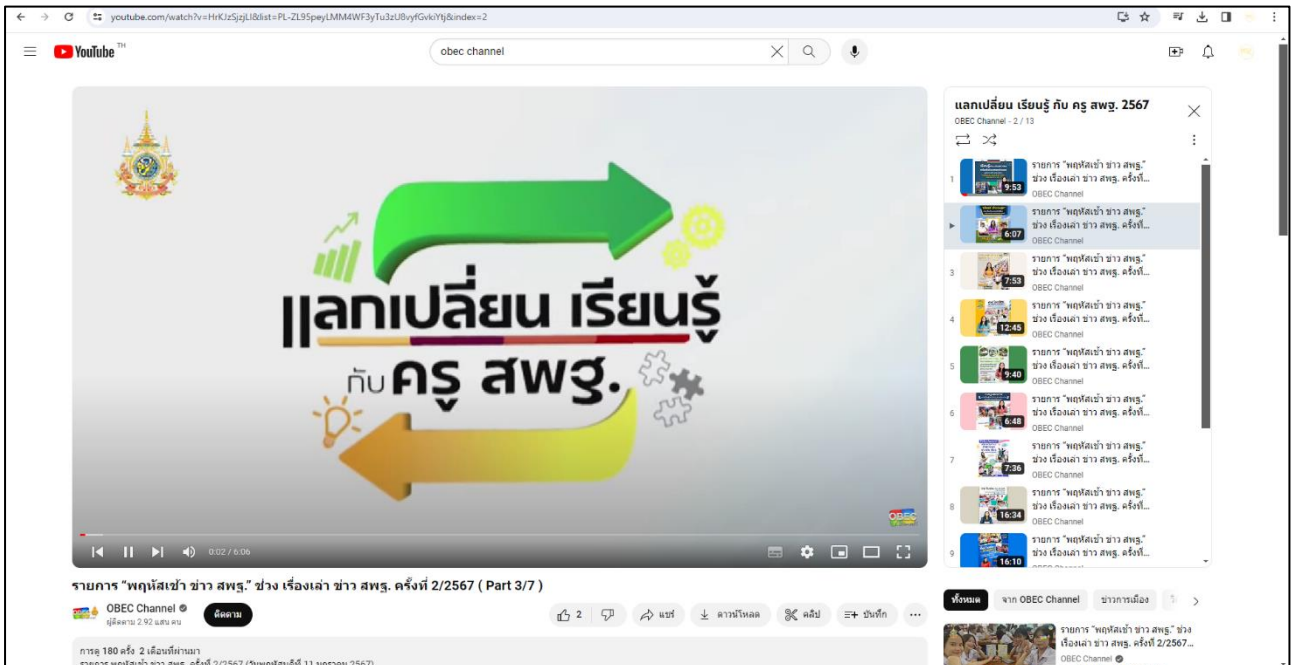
youtube.com/watch?v=HrKJzSjzjLI&list=PL-ZL95peyLMM4WF3yTu3zU8vyfGvkiYtj&index=2

YouTube TH

obec channel

แลกเปลี่ยน เรียนรู้ กับ ครู สพฐ.

OBEC

0:02 / 6:06

รายการ "พฤหัสเช้า ข่าว สพฐ." ช่วง เรื่องเล่า ข่าว สพฐ. ครั้งที่ 2/2567 ( Part 3/7 )

OBEC Channel
ผู้ติดตาม 2.92 แสน คน

ติดตาม

2

แชร์

ดาวน์โหลด

คลิป

บันทึก

...

การดู 180 ครั้ง 2 เดือนที่ผ่านมา
รายการ พฤหัสเช้า ข่าว สพฐ. ครั้งที่ 2/2567 (วันพฤหัสบดีที่ 11 มกราคม 2567)

แลกเปลี่ยน เรียนรู้ กับ ครู สพฐ. 2567
OBEC Channel - 2 / 13

1 9:53 รายการ "พฤหัสเช้า ข่าว สพฐ." ช่วง เรื่องเล่า ข่าว สพฐ. ครั้งที่... OBEC Channel
6:07 รายการ "พฤหัสเช้า ข่าว สพฐ." ช่วง เรื่องเล่า ข่าว สพฐ. ครั้งที่... OBEC Channel
3 7:53 รายการ "พฤหัสเช้า ข่าว สพฐ." ช่วง เรื่องเล่า ข่าว สพฐ. ครั้งที่... OBEC Channel
4 12:45 รายการ "พฤหัสเช้า ข่าว สพฐ." ช่วง เรื่องเล่า ข่าว สพฐ. ครั้งที่... OBEC Channel
5 9:40 รายการ "พฤหัสเช้า ข่าว สพฐ." ช่วง เรื่องเล่า ข่าว สพฐ. ครั้งที่... OBEC Channel
6 6:48 รายการ "พฤหัสเช้า ข่าว สพฐ." ช่วง เรื่องเล่า ข่าว สพฐ. ครั้งที่... OBEC Channel
7 7:36 รายการ "พฤหัสเช้า ข่าว สพฐ." ช่วง เรื่องเล่า ข่าว สพฐ. ครั้งที่... OBEC Channel
8 16:34 รายการ "พฤหัสเช้า ข่าว สพฐ." ช่วง เรื่องเล่า ข่าว สพฐ. ครั้งที่... OBEC Channel
9 16:10 รายการ "พฤหัสเช้า ข่าว สพฐ." ช่วง เรื่องเล่า ข่าว สพฐ. ครั้งที่...

ทั้งหมด
จาก OBEC Channel
ข่าวการเมือง

รายการ "พฤหัสเช้า ข่าว สพฐ." ช่วง เรื่องเล่า ข่าว สพฐ. ครั้งที่ 2/2567...
OBEC Channel